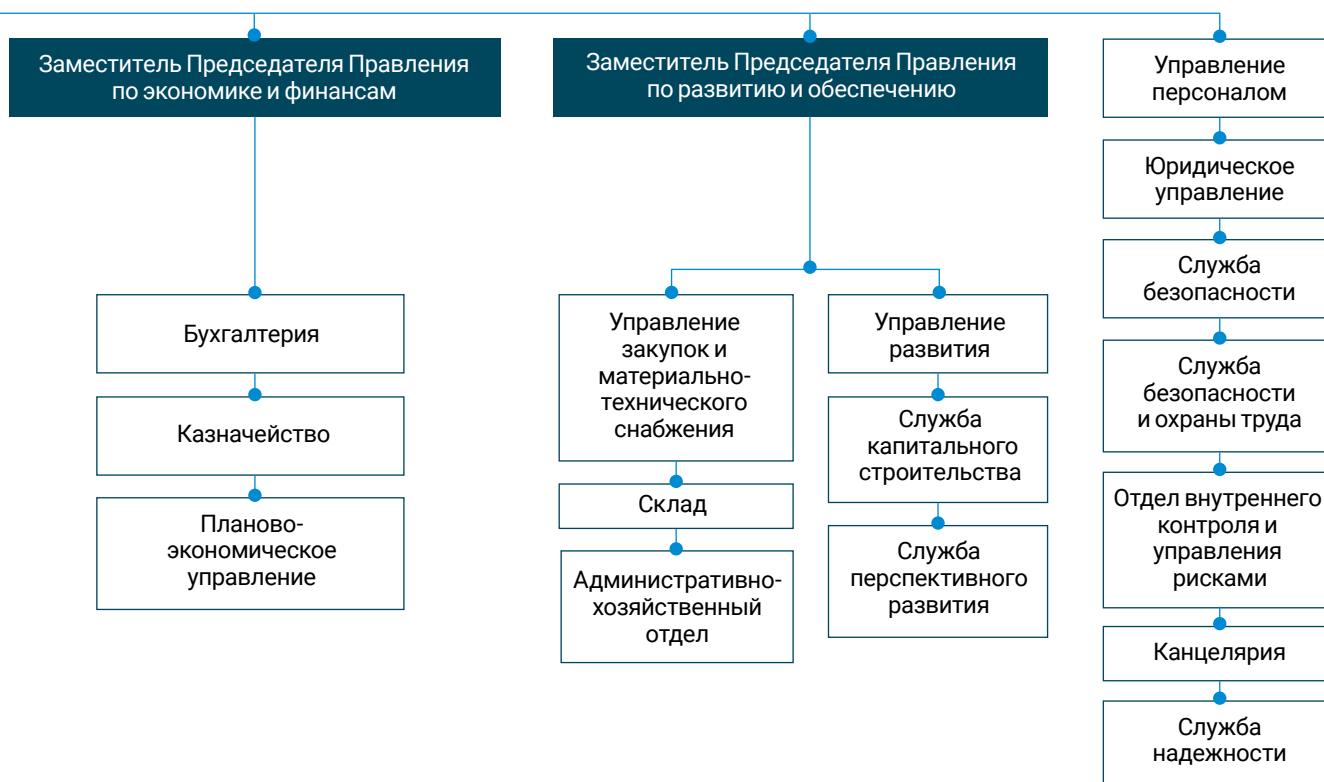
Заместитель Председателя Правления по экономике и финансам

Бухгалтерия

Казначейство

Планово-экономическое управление

Заместитель Председателя Правления по развитию и обеспечению

Управление закупок и материально-технического снабжения

Склад

Административно-хозяйственный отдел

Управление развития

Служба капитального строительства

Служба перспективного развития

Управление персоналом

Юридическое управление

Служба безопасности

Служба безопасности и охраны труда

Отдел внутреннего контроля и управления рисками

Канцелярия

Служба надежности